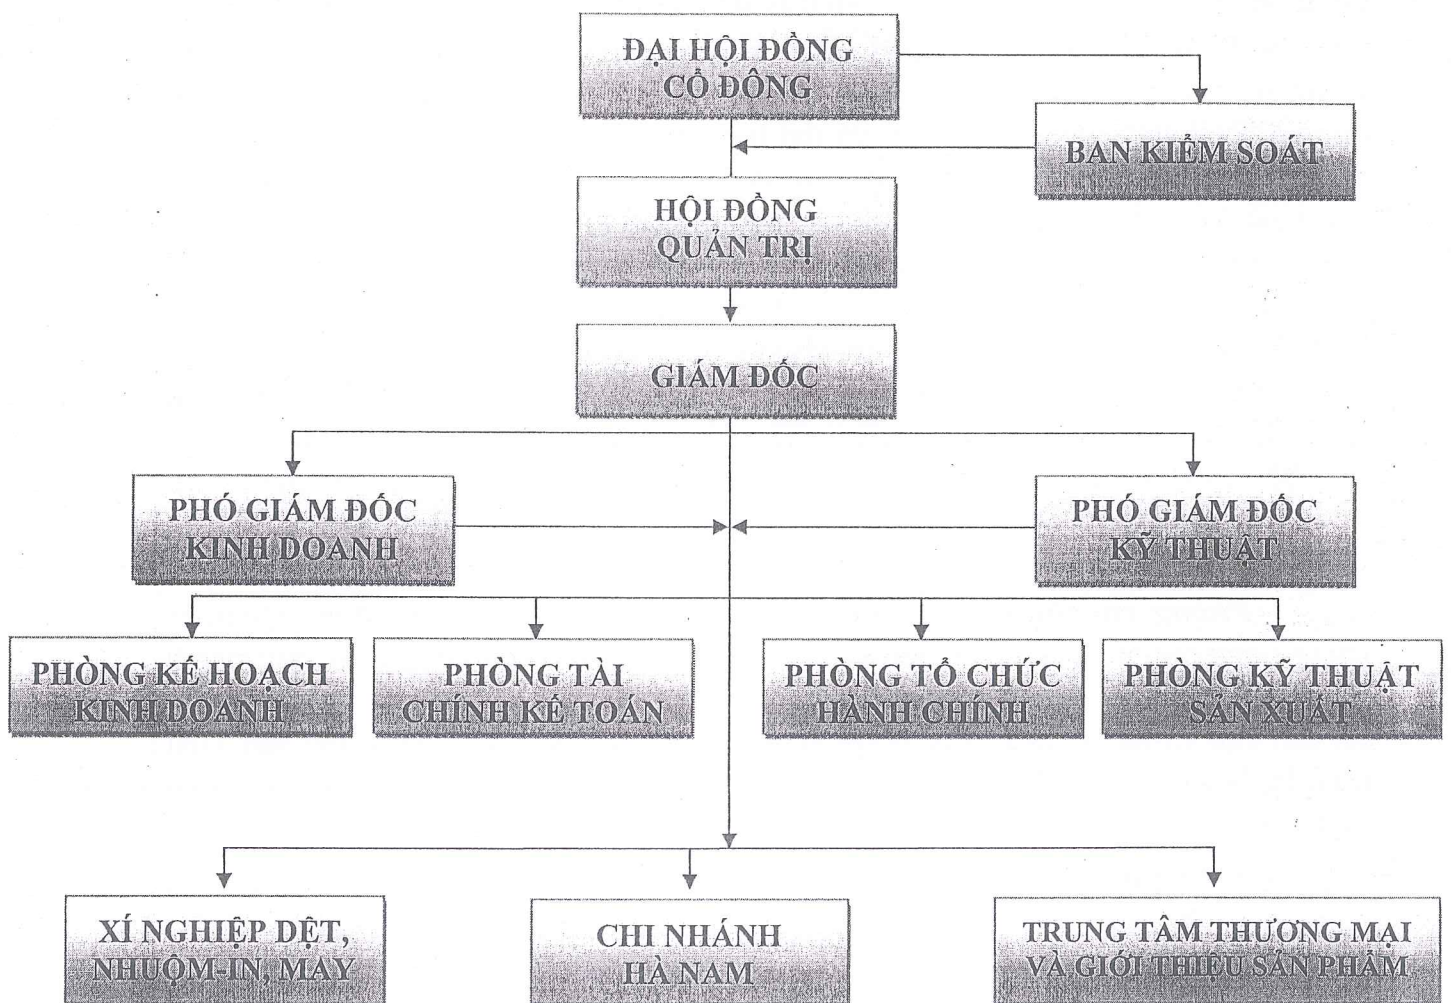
ĐẠI HỘI ĐỒNG CỔ ĐÔNG

BAN KIỂM SOÁT

HỘI ĐỒNG QUẢN TRỊ

GIÁM ĐỐC

PHÓ GIÁM ĐỐC KINH DOANH

PHÓ GIÁM ĐỐC KỸ THUẬT

PHÒNG KẾ HOẠCH KINH DOANH

PHÒNG TÀI CHÍNH KẾ TOÁN

PHÒNG TỔ CHỨC HÀNH CHÍNH

PHÒNG KỸ THUẬT SẢN XUẤT

XÍ NGHIỆP DỆT, NHUỘM-IN, MAY

CHI NHÁNH HÀ NAM

TRUNG TÂM THƯƠNG MẠI VÀ GIỚI THIỆU SẢN PHẨM